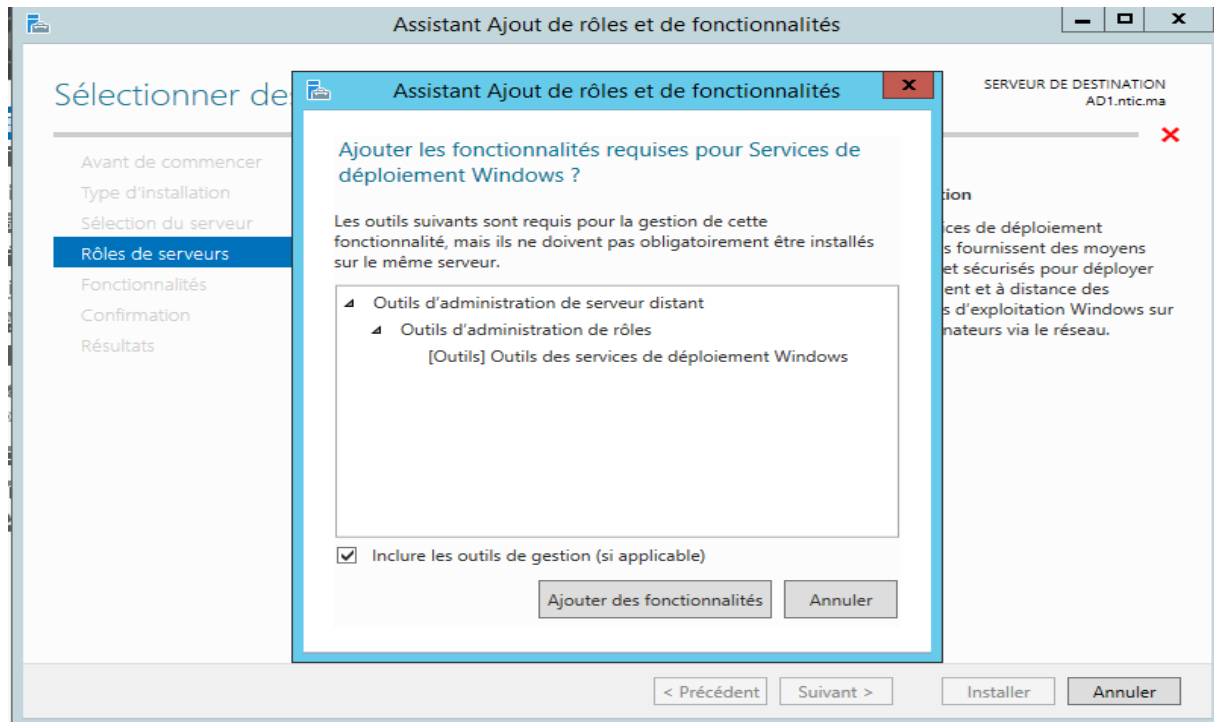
Assistant Ajout de rôles et de fonctionnalités

Sélectionner de

SERVEUR DE DESTINATION
AD1.ntic.ma

Avant de commencer
Type d'installation
Sélection du serveur
Rôles de serveurs
Fonctionnalités
Confirmation
Résultats

tion

ices de déploiement
s fournissent des moyens
et sécurisés pour déployer
ent et à distance des
s d'exploitation Windows sur
nateurs via le réseau.

Assistant Ajout de rôles et de fonctionnalités

Ajouter les fonctionnalités requises pour Services de déploiement Windows ?

Les outils suivants sont requis pour la gestion de cette fonctionnalité, mais ils ne doivent pas obligatoirement être installés sur le même serveur.

Outils d'administration de serveur distant
Outils d'administration de rôles
[Outils] Outils des services de déploiement Windows

Inclure les outils de gestion (si applicable)

Ajouter des fonctionnalités
Annuler

< Précédent
Suivant >
Installer
Annuler